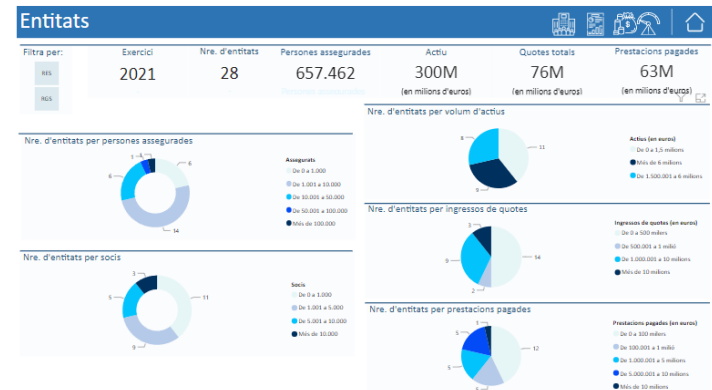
Entitats

Filtra per:
RES
RGS

Exercici
2021

Nre. d'entitats
28

Persones assegurades
657.462

Actiu
300M
(en milions d'euros)

Quotes totals
76M
(en milions d'euros)

Prestacions pagades
63M
(en milions d'euros)

Nre. d'entitats per persones assegurades

Assegurats
De 0 a 1.000
De 1.001 a 10.000
De 10.001 a 50.000
De 50.001 a 100.000
Més de 100.000

1
1
6
6
14

Nre. d'entitats per socis

Socis
De 0 a 1.000
De 1.001 a 5.000
De 5.001 a 10.000
Més de 10.000

3
5
11
9

Nre. d'entitats per volum d'actius

Actius (en euros)
De 0 a 1,5 milions
Més de 6 milions
De 1.500.001 a 6 milions

8
11
9

Nre. d'entitats per ingressos de quotes

Ingressos de quotes (en euros)
De 0 a 500 milers
De 500.001 a 1 milió
De 1.000.001 a 10 milions
Més de 10 milions

3
9
2
14

Nre. d'entitats per prestacions pagades

Prestacions pagades (en euros)
De 0 a 100 milers
De 100.001 a 1 milió
De 1.000.001 a 5 milions
De 5.000.001 a 10 milions
Més de 10 milions

3
5
5
12